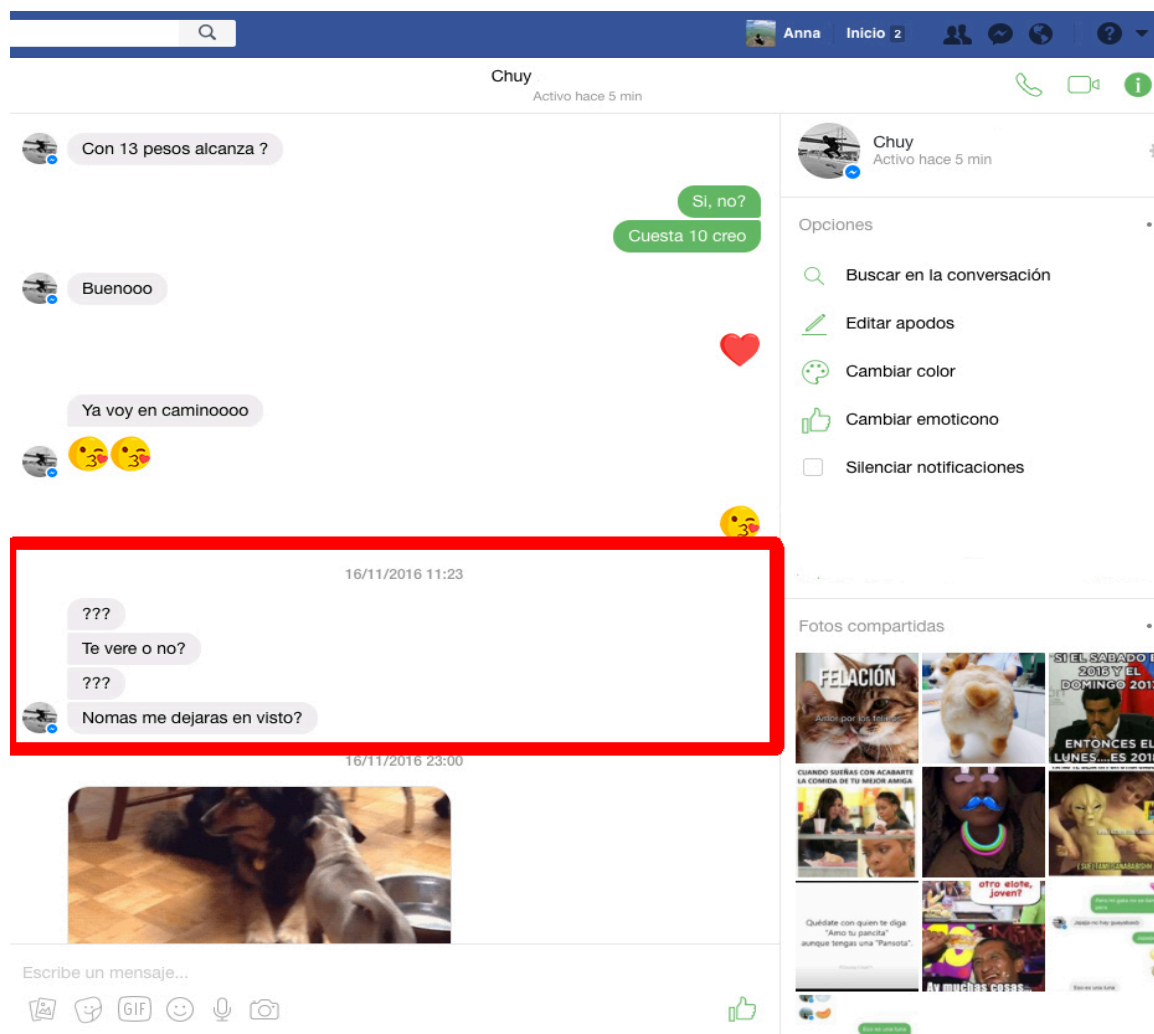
Anna Inicio 2

Chuy
Activo hace 5 min

Con 13 pesos alcanza ?

Si, no?

Cuesta 10 creo

Buenooo

Ya voy en caminoooo

😘😘

😘

16/11/2016 11:23

???

Te vere o no?

???

Nomas me dejaras en visto?

16/11/2016 23:00

Escribe un mensaje...

GIF

Chuy
Activo hace 5 min

Opciones

Buscar en la conversación

Editar apodos

Cambiar color

Cambiar emoticono

Silenciar notificaciones

Fotos compartidas

FELACIÓN
Amor por los felinos

SI EL SABADO ES 2016 Y EL DOMINGO 2017

ENTONCES EL LUNES....ES 2018

CUANDO SUEÑAS CON ACABARTE LA COMIDA DE TU MEJOR AMIGA

Quédate con quien te diga "Amo tu pancita" aunque tengas una "Pansota"

otro elote, joven?

Ay muchas cosas...